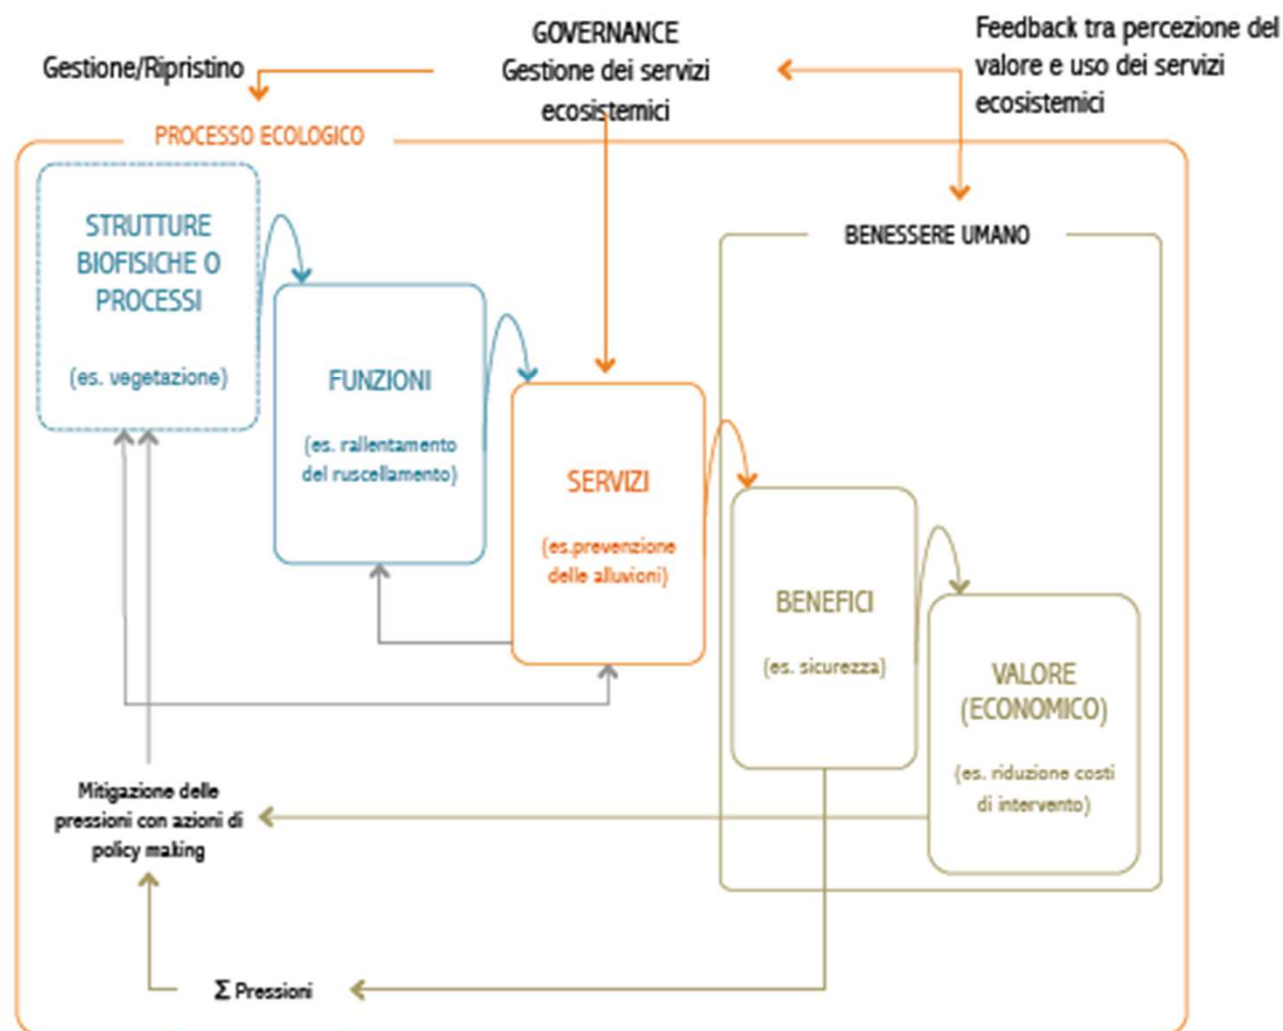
GOVERNANCE
Gestione dei servizi ecosistemici

Gestione/Ripristino

Feedback tra percezione del valore e uso dei servizi ecosistemici

PROCESSO ECOLOGICO

STRUTTURE BIOFISICHE O PROCESSI

(es. vegetazione)

FUNZIONI

(es. rallentamento del ruscellamento)

SERVIZI

(es.prevenzione delle alluvioni)

BENESSERE UMANO

BENEFICI

(es. sicurezza)

VALORE (ECONOMICO)

(es. riduzione costi di intervento)

Mitigazione delle pressioni con azioni di policy making

$\Sigma$ Pressioni